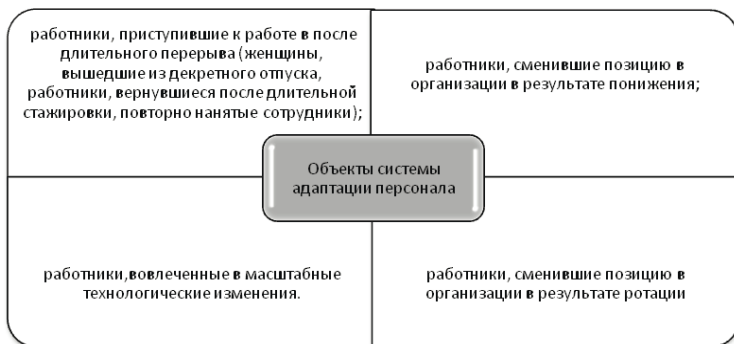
работники, приступившие к работе в после длительного перерыва (женщины, вышедшие из декретного отпуска, работники, вернувшиеся после длительной стажировки, повторно нанятые сотрудники);

работники, сменившие позицию в организации в результате понижения;

Объекты системы адаптации персонала

работники,вовлеченные в масштабные технологические изменения.

работники, сменившие позицию в организации в результате ротации